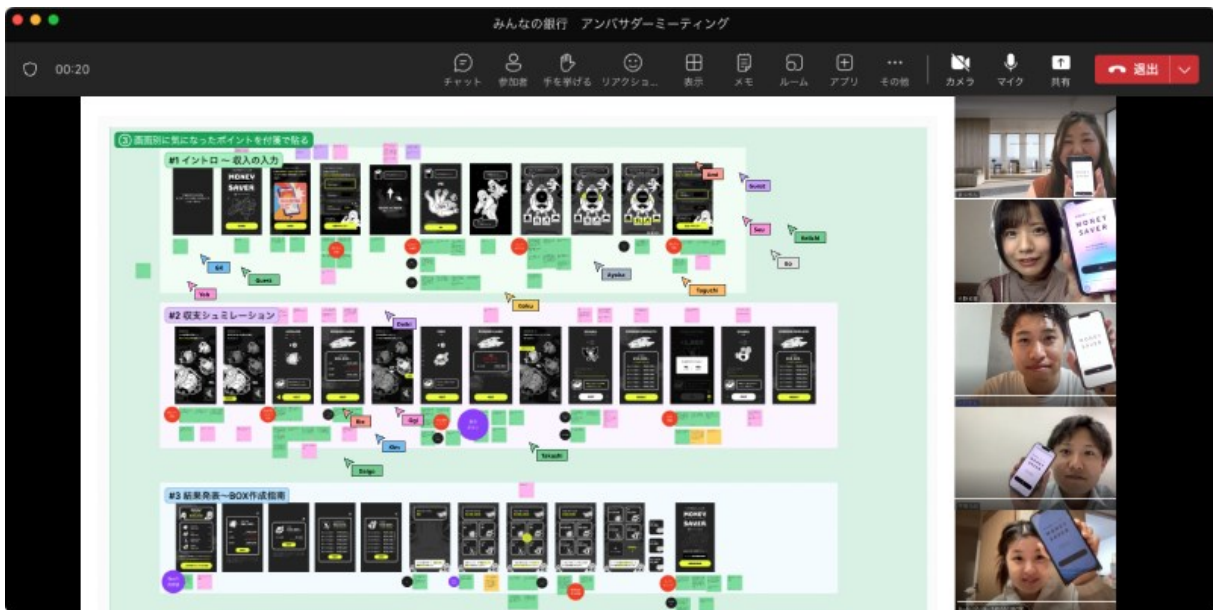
みんなの銀行 アンバサダーミーティング

00:20

チャット 参加者 手を挙げる リアクショ... 表示 メモ ルーム アプリ その他 カメラ マイク 共有 退出

③ 画面別に気になったポイントを付箋で貼る

#1 イントロ 〜 収入の入力

MONEY SAVER

#2 収支シュミレーション

#3 結果発表〜BOX作成指南

MONEY SAVER

MONEY SAVER

MONEY SAVER